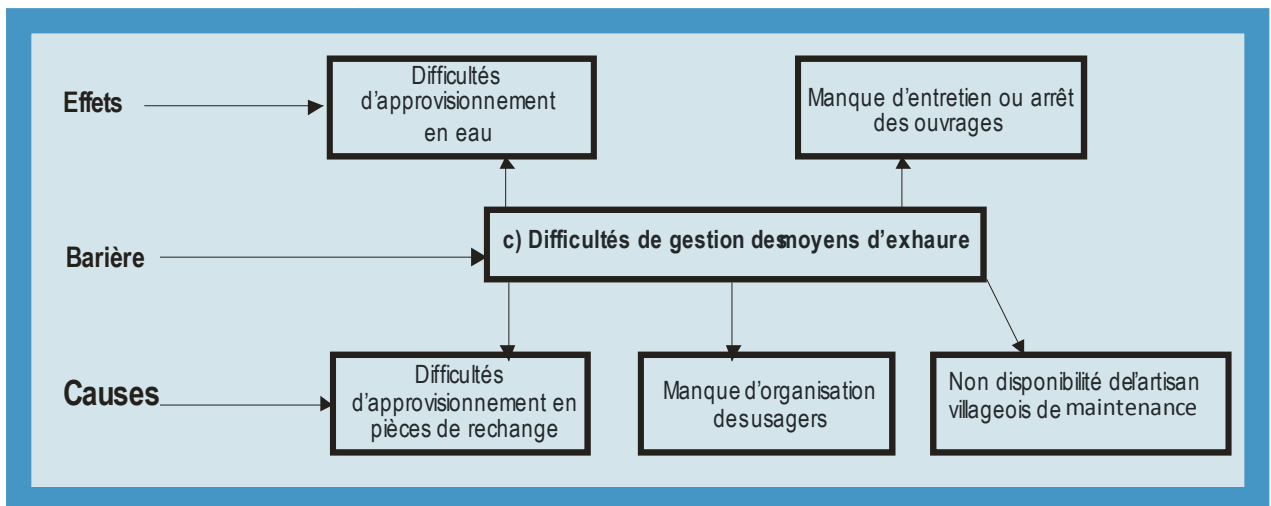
Effets

Difficultés d'approvisionnement en eau

Manque d'entretien ou arrêt des ouvrages

Barière

c) Difficultés de gestion desmoyens d'exhaure

Causes

Difficultés d'approvisionnement en pièces de rechange

Manque d'organisation desusagers

Non disponibilité del'artisan villageois de maintenance